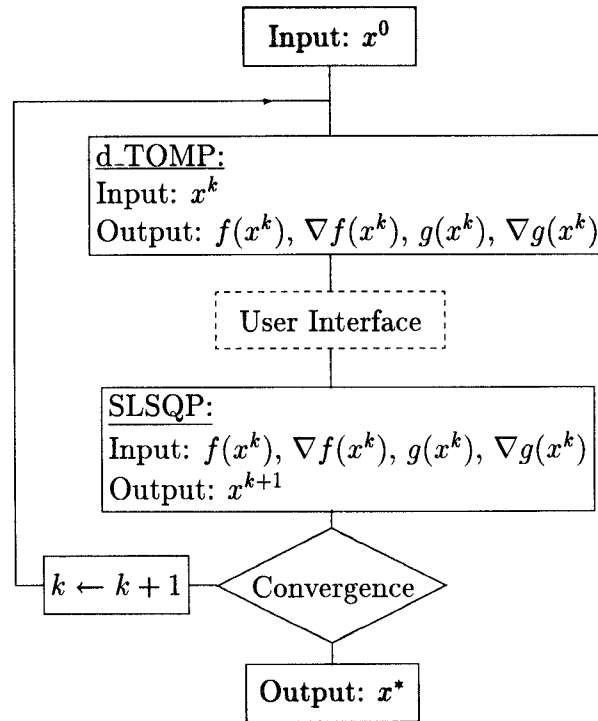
**Input:** $x^0$

d_TOMP:
Input: $x^k$
Output: $f(x^k)$, $\nabla f(x^k)$, $g(x^k)$, $\nabla g(x^k)$

User Interface

SLSQP:
Input: $f(x^k)$, $\nabla f(x^k)$, $g(x^k)$, $\nabla g(x^k)$
Output: $x^{k+1}$

$k \leftarrow k+1$

Convergence

**Output:** $x^*$